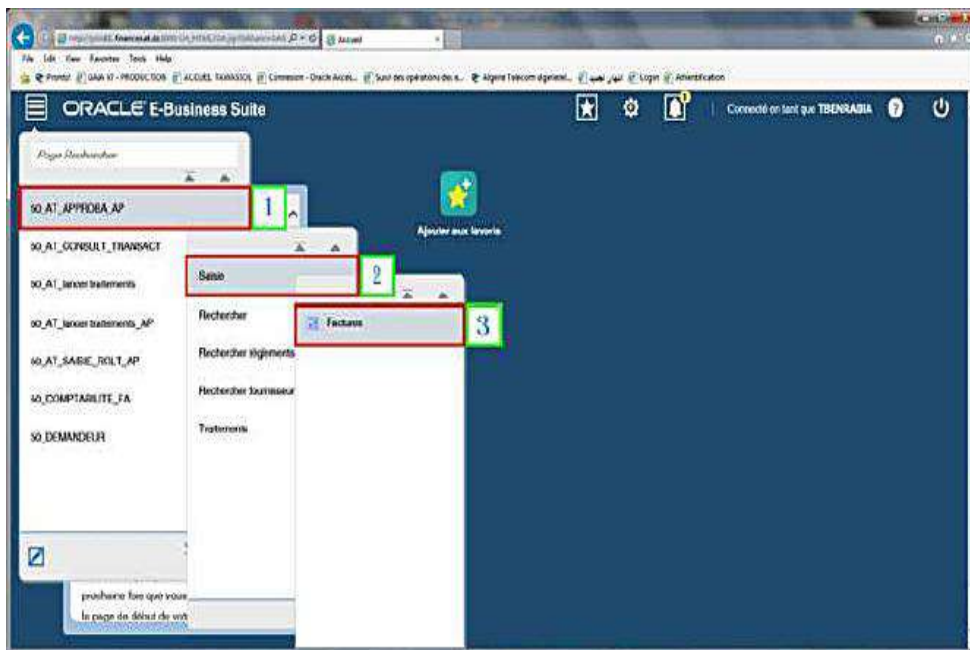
Accueil

File Edit View Favorites Tools Help

Prontiz GAIA XI - PRODUCTION ACCUEIL TAMASSOL Connexion - Oracle Acces... Suivi des opérations des a... Algerie Telecom algerienl... Login Athentification

ORACLE E-Business Suite

Connecté en tant que TBENRABIA

Page Rechercher

50_AT_APPROBA_AP

1

50_AT_CONSULT_TRANSACT

50_AT_lancer traitements

50_AT_lancer traitements_AP

50_AT_SAISIE_RGLT_AP

50_COMPTABILITE_FA

50_DEMANDEUR

Saisie

2

Rechercher

Rechercher règlements

Rechercher fournisseur

Traitements

Factures

3

Ajouter aux favoris

prochaine fois que vous

la page de début de votr